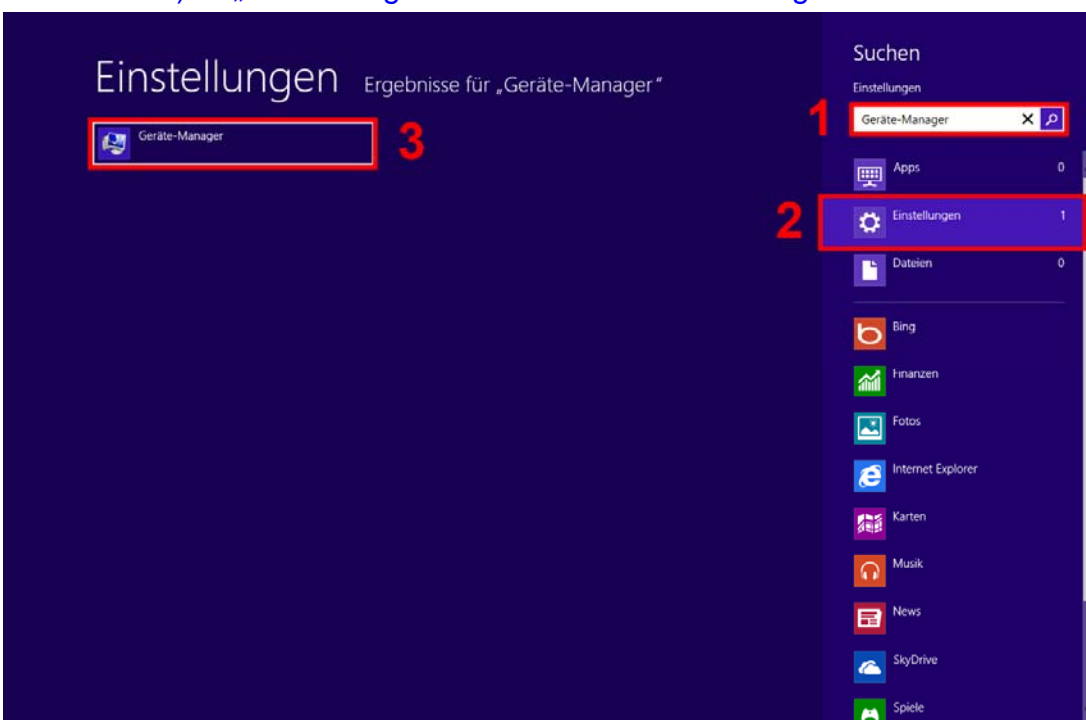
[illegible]

Einstellungen Ergebnisse für „Geräte-Manager"

Geräte-Manager 3

Suchen

Einstellungen

1 Geräte-Manager

Apps 0

2 Einstellungen 1

Dateien 0

Bing

Finanzen

Fotos

Internet Explorer

Karten

Musik

News

SkyDrive

Spiele